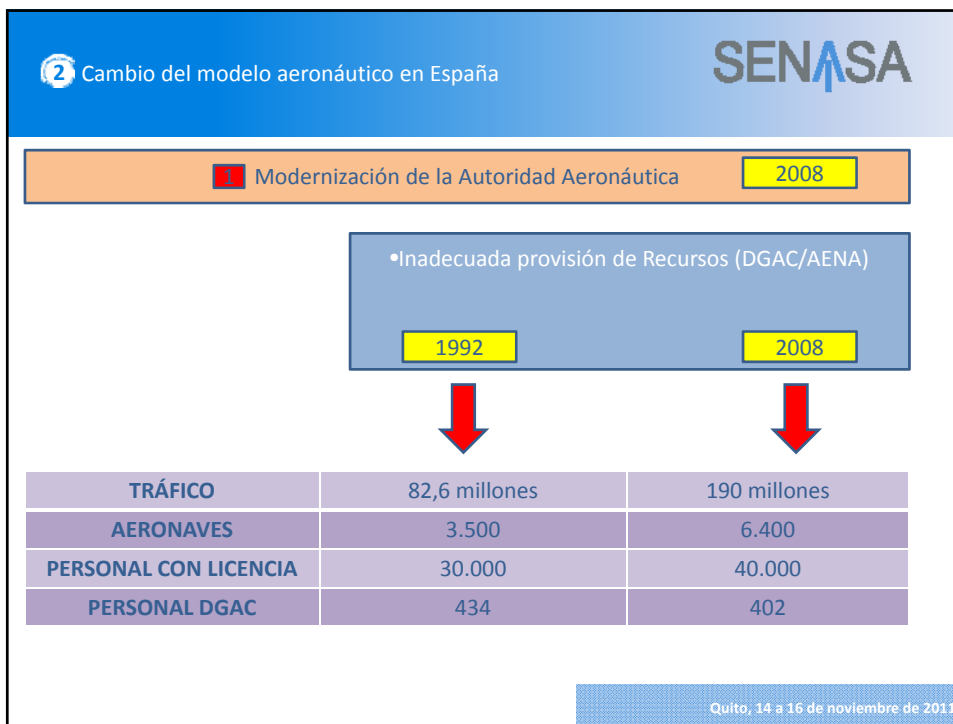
2 Cambio del modelo aeronáutico en España

SENASA

1 Modernización de la Autoridad Aeronáutica 2008

•Inadecuada provisión de Recursos (DGAC/AENA)

1992

2008

| TRÁFICO | 82,6 millones | 190 millones |
|---|---|---|
| AERONAVES | 3.500 | 6.400 |
| PERSONAL CON LICENCIA | 30.000 | 40.000 |
| PERSONAL DGAC | 434 | 402 |

Quito, 14 a 16 de noviembre de 2011